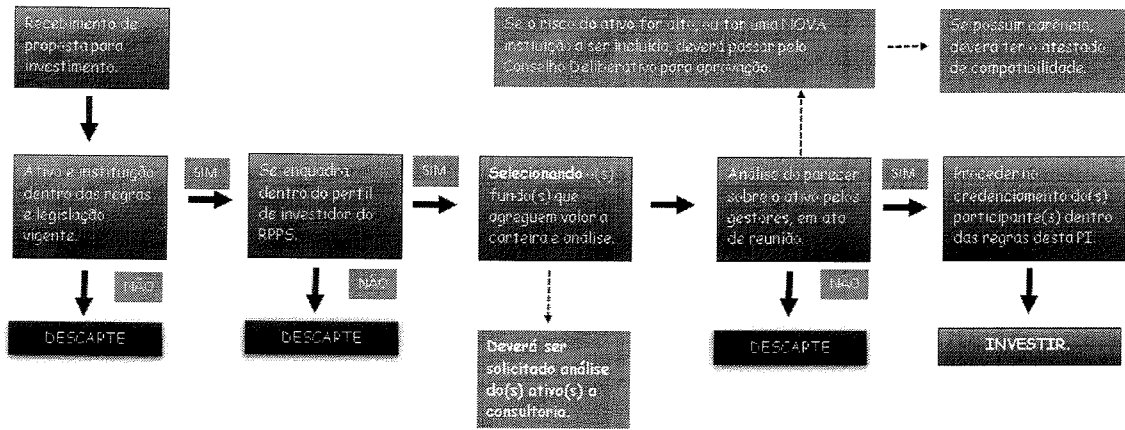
Recebimento de proposta para investimento.

Se o risco do ativo for alto ou for uma NOVA instituição a ser incluída, deverá passar pelo Conselho Deliberativo para aprovação.

Se possuir carência, deverá ter o atestado de compatibilidade.

Ativo e instituição dentro das regras e legislação vigente.

SIM

Se enquadra dentro do perfil de investidor do RPPS.

SIM

Selecionando o(s) fundo(s) que agreguem valor a carteira e análise.

Análise do parecer sobre o ativo pelos gestores, em ato de reunião.

SIM

Proceder no credenciamento do(s) participante(s) dentro das regras desta PI.

NÃO

DESCARTE

NÃO

DESCARTE

Deverá ser solicitado análise do(s) ativo(s) a consultoria.

NÃO

DESCARTE

INVESTIR.